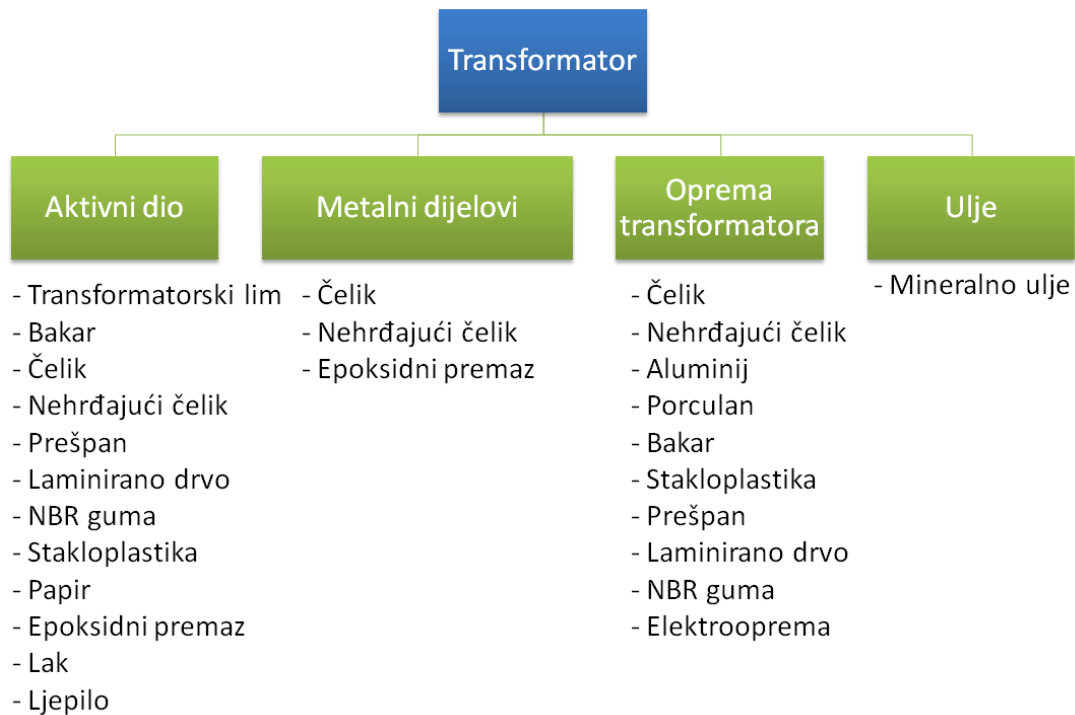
Transformator

Aktivni dio

- Transformatorski lim
- Bakar
- Čelik
- Nehrđajući čelik
- Prešpan
- Laminirano drvo
- NBR guma
- Stakloplastika
- Papir
- Epoksidni premaz
- Lak
- Ljepilo

Metalni dijelovi

- Čelik
- Nehrđajući čelik
- Epoksidni premaz

Oprema transformatora

- Čelik
- Nehrđajući čelik
- Aluminij
- Porculan
- Bakar
- Stakloplastika
- Prešpan
- Laminirano drvo
- NBR guma
- Elektrooprema

Ulje

- Mineralno ulje